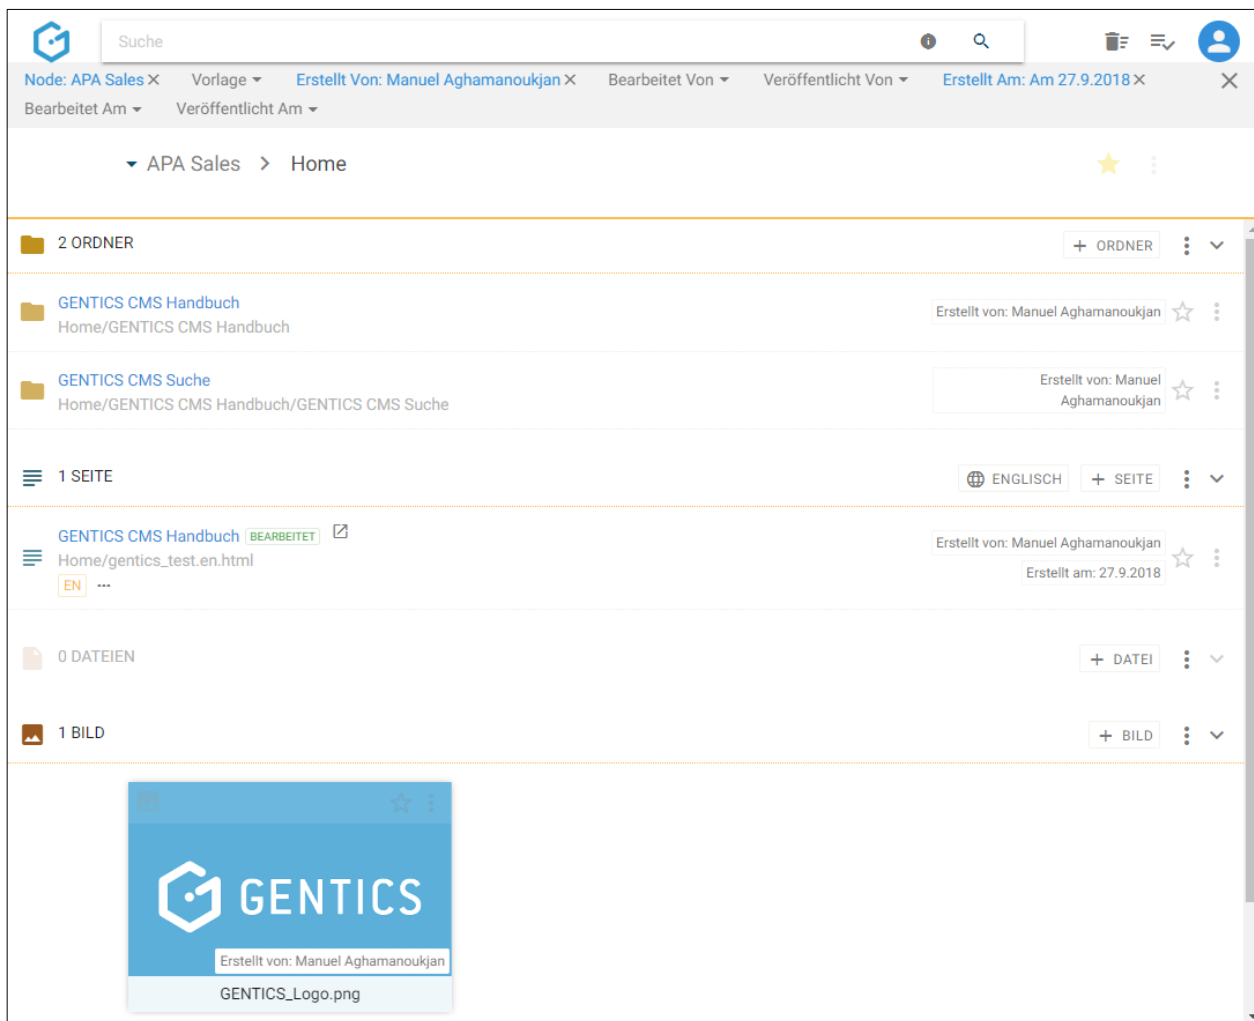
Suche

Node: APA Sales ✕ Vorlage Erstellt Von: Manuel Aghamanoukjan ✕ Bearbeitet Von Veröffentlicht Von Erstellt Am: Am 27.9.2018 ✕
Bearbeitet Am Veröffentlicht Am

APA Sales > Home

2 ORDNER
+ ORDNER

GENTICS CMS Handbuch
Home/GENTICS CMS Handbuch
Erstellt von: Manuel Aghamanoukjan

GENTICS CMS Suche
Home/GENTICS CMS Handbuch/GENTICS CMS Suche
Erstellt von: Manuel Aghamanoukjan

1 SEITE
ENGLISCH
+ SEITE

GENTICS CMS Handbuch BEARBEITET
Home/gentics_test.en.html
EN ···
Erstellt von: Manuel Aghamanoukjan
Erstellt am: 27.9.2018

0 DATEIEN
+ DATEI

1 BILD
+ BILD

GENTICS
Erstellt von: Manuel Aghamanoukjan
GENTICS_Logo.png